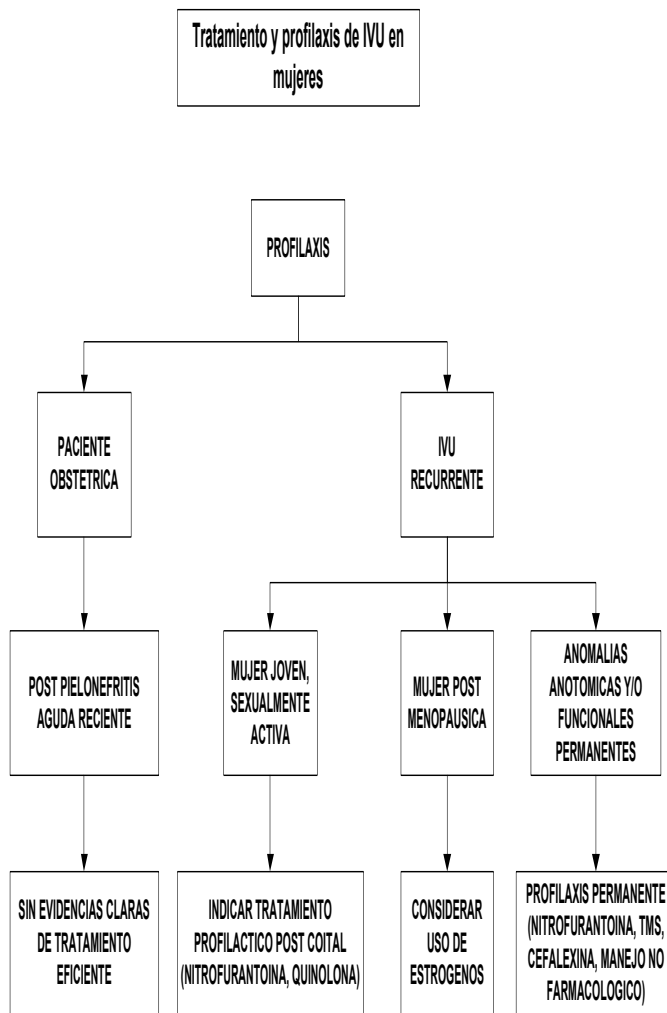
Tratamiento y profilaxis de IVU en mujeres

PROFILAXIS

PACIENTE OBSTETRICA

IVU RECURRENTE

POST PIELONEFRITIS AGUDA RECIENTE

MUJER JOVEN, SEXUALMENTE ACTIVA

MUJER POST MENOPAUSICA

ANOMALIAS ANOTOMICAS Y/O FUNCIONALES PERMANENTES

SIN EVIDENCIAS CLARAS DE TRATAMIENTO EFICIENTE

INDICAR TRATAMIENTO PROFILACTICO POST COITAL (NITROFURANTOINA, QUINOLONA)

CONSIDERAR USO DE ESTROGENOS

PROFILAXIS PERMANENTE (NITROFURANTOINA, TMS, CEFALEXINA, MANEJO NO FARMACOLOGICO)